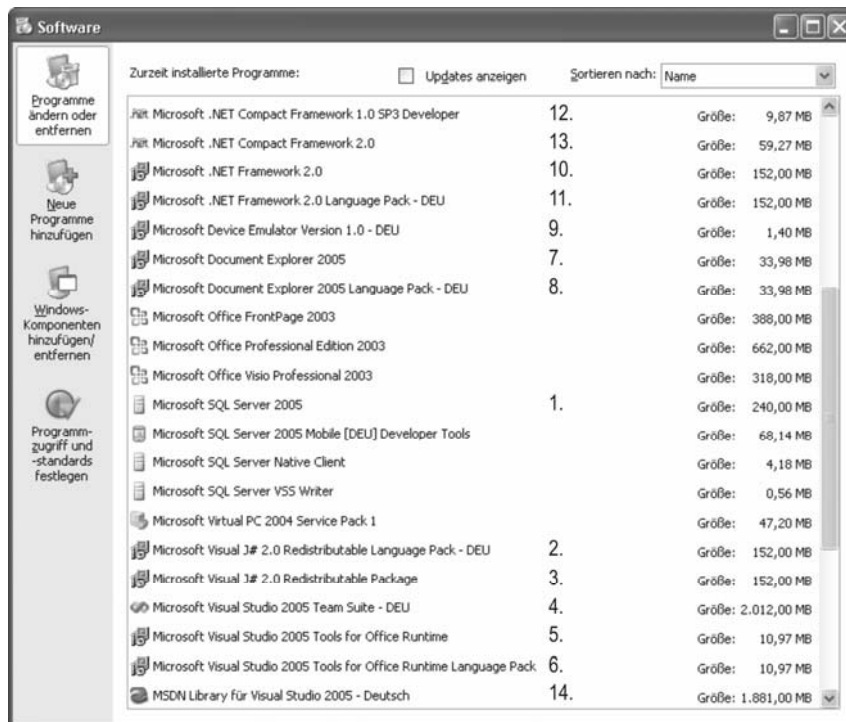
Software

Programme ändern oder entfernen

Neue Programme hinzufügen

Windows-Komponenten hinzufügen/entfernen

Programmzugriff und -standards festlegen

Zurzeit installierte Programme: Updates anzeigen Sortieren nach: Name

| | | | |
|---|---|---|---|
| Microsoft .NET Compact Framework 1.0 SP3 Developer | 12. | Größe: | 9,87 MB |
| Microsoft .NET Compact Framework 2.0 | 13. | Größe: | 59,27 MB |
| Microsoft .NET Framework 2.0 | 10. | Größe: | 152,00 MB |
| Microsoft .NET Framework 2.0 Language Pack - DEU | 11. | Größe: | 152,00 MB |
| Microsoft Device Emulator Version 1.0 - DEU | 9. | Größe: | 1,40 MB |
| Microsoft Document Explorer 2005 | 7. | Größe: | 33,98 MB |
| Microsoft Document Explorer 2005 Language Pack - DEU | 8. | Größe: | 33,98 MB |
| Microsoft Office FrontPage 2003 | | Größe: | 388,00 MB |
| Microsoft Office Professional Edition 2003 | | Größe: | 662,00 MB |
| Microsoft Office Visio Professional 2003 | | Größe: | 318,00 MB |
| Microsoft SQL Server 2005 | 1. | Größe: | 240,00 MB |
| Microsoft SQL Server 2005 Mobile [DEU] Developer Tools | | Größe: | 68,14 MB |
| Microsoft SQL Server Native Client | | Größe: | 4,18 MB |
| Microsoft SQL Server VSS Writer | | Größe: | 0,56 MB |
| Microsoft Virtual PC 2004 Service Pack 1 | | Größe: | 47,20 MB |
| Microsoft Visual J# 2.0 Redistributable Language Pack - DEU | 2. | Größe: | 152,00 MB |
| Microsoft Visual J# 2.0 Redistributable Package | 3. | Größe: | 152,00 MB |
| Microsoft Visual Studio 2005 Team Suite - DEU | 4. | Größe: | 2.012,00 MB |
| Microsoft Visual Studio 2005 Tools for Office Runtime | 5. | Größe: | 10,97 MB |
| Microsoft Visual Studio 2005 Tools for Office Runtime Language Pack | 6. | Größe: | 10,97 MB |
| MSDN Library für Visual Studio 2005 - Deutsch | 14. | Größe: | 1.881,00 MB |